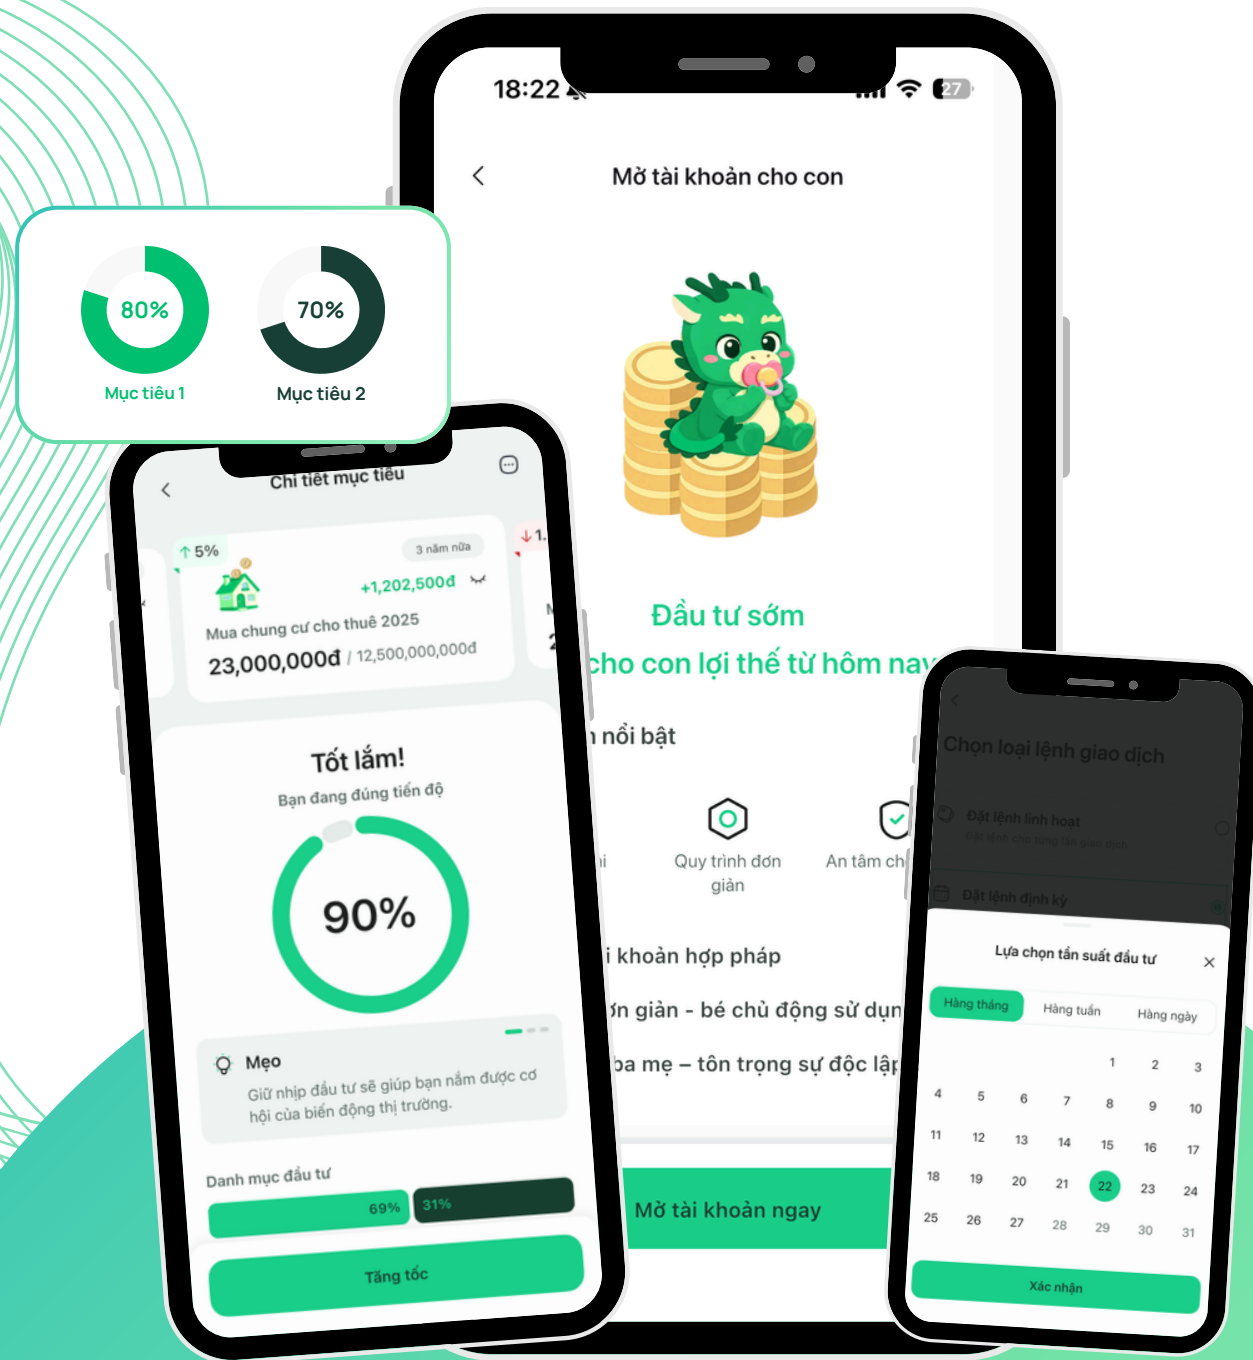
80%
Mục tiêu 1

70%
Mục tiêu 2

18:22
27

Mở tài khoản cho con

Đầu tư sớm
cho con lợi thế từ hôm nay

nổi bật

Quy trình đơn giản

An tâm ch

i khoản hợp pháp

ơn giản - bé chủ động sử dụn

ba mẹ – tôn trọng sự độc lập

Mở tài khoản ngay

Chi tiết mục tiêu

5%
3 năm nữa
+1,202,500đ
Mua chung cư cho thuê 2025
23,000,000đ / 12,500,000,000đ

1.

Tốt lắm!
Bạn đang đúng tiến độ

90%

Mẹo
Giữ nhịp đầu tư sẽ giúp bạn nắm được cơ hội của biến động thị trường.

Danh mục đầu tư
69%
31%

Tăng tốc

Chọn loại lệnh giao dịch
Đặt lệnh linh hoạt
Đặt lệnh cho từng lần giao dịch
Đặt lệnh định kỳ

Lựa chọn tần suất đầu tư

Hàng tháng
Hàng tuần
Hàng ngày

| | | | | 1 | 2 | 3 |
|---|---|---|---|---|---|---|
| 4 | 5 | 6 | 7 | 8 | 9 | 10 |
| 11 | 12 | 13 | 14 | 15 | 16 | 17 |
| 18 | 19 | 20 | 21 | 22 | 23 | 24 |
| 25 | 26 | 27 | 28 | 29 | 30 | 31 |

Xác nhận